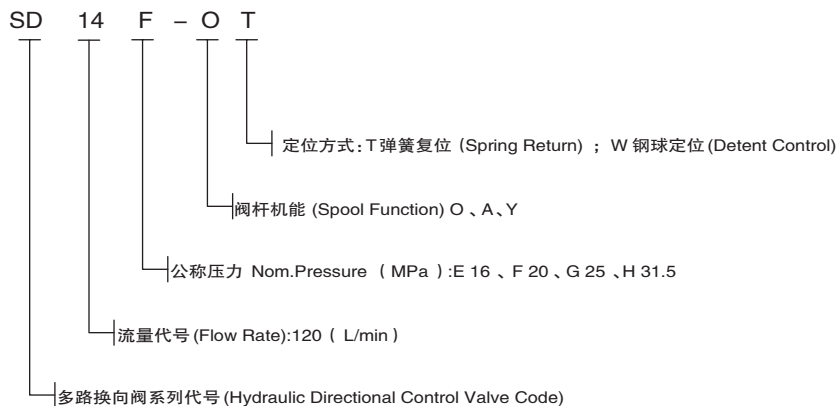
SD 14 F – O T

定位方式:T弹簧复位 (Spring Return) ; W 钢球定位(Detent Control)

阀杆机能 (Spool Function) O 、A、Y

公称压力 Nom.Pressure ( MPa ):E 16 、F 20 、G 25 、H 31.5

流量代号 (Flow Rate):120 ( L/min )

多路换向阀系列代号 (Hydraulic Directional Control Valve Code)